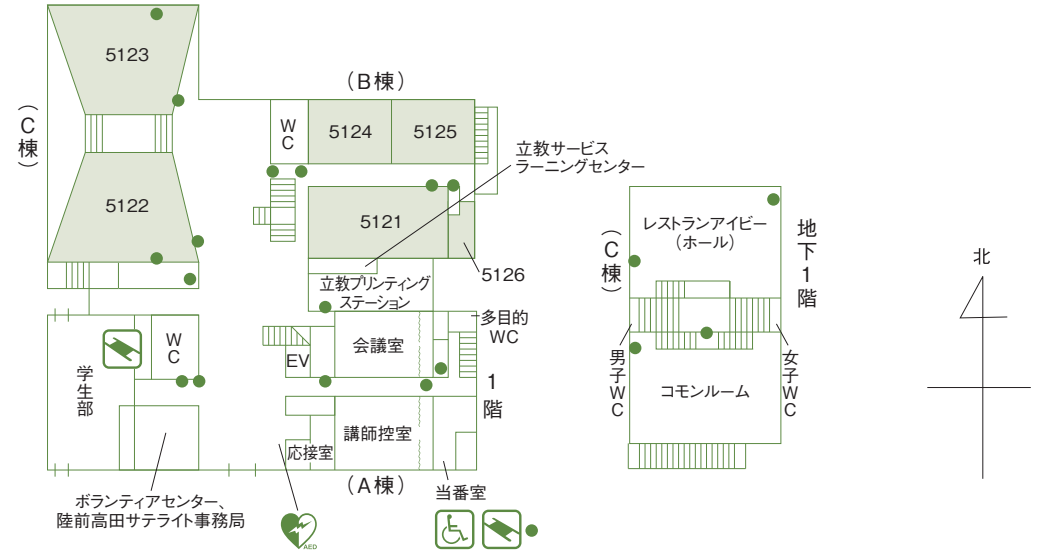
5123

（C棟）

5122

（B棟）

WC

5124

5125

立教サービスラーニングセンター

5121

5126

立教プリンティングステーション

多目的WC

WC

学生部

EV

会議室

1階

講師控室

応接室

（A棟）

当番室

ボランティアセンター、陸前高田サテライト事務局

AED

（C棟）

レストランアイビー（ホール）

地下1階

男子WC

コモンルーム

女子WC

北